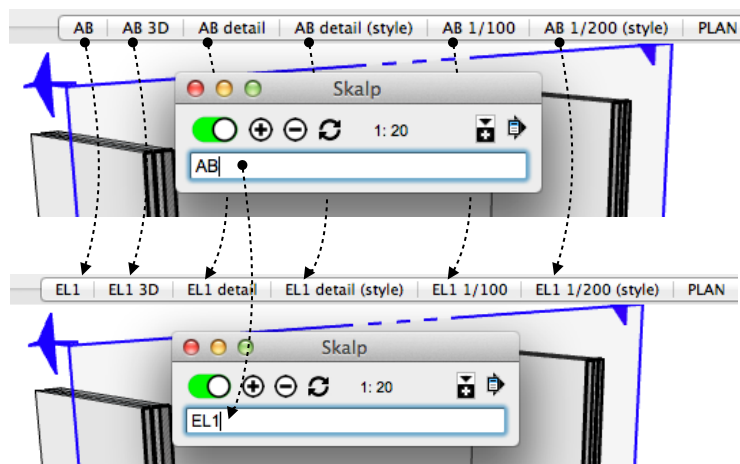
AB | AB 3D | AB detail | AB detail (style) | AB 1/100 | AB 1/200 (style) | PLAN

Skalp

1: 20

AB

EL1 | EL1 3D | EL1 detail | EL1 detail (style) | EL1 1/100 | EL1 1/200 (style) | PLAN

Skalp

1: 20

EL1